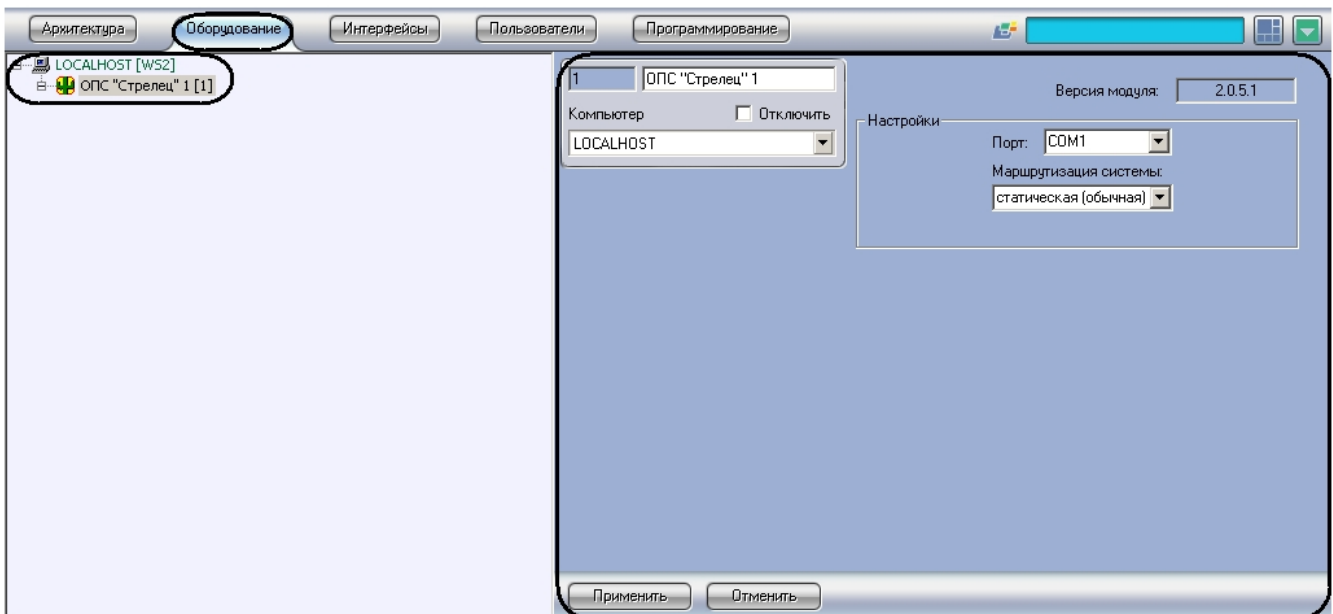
Архитектура Оборудование Интерфейсы Пользователи Программирование

LOCALHOST [WS2]
ОПС "Стрелец" 1 [1]

1
ОПС "Стрелец" 1
Компьютер
Отключить
LOCALHOST

Версия модуля: 2.0.5.1

Настройки
Порт: COM1
Маршрутизация системы:
статическая (обычная)

Применить
Отменить